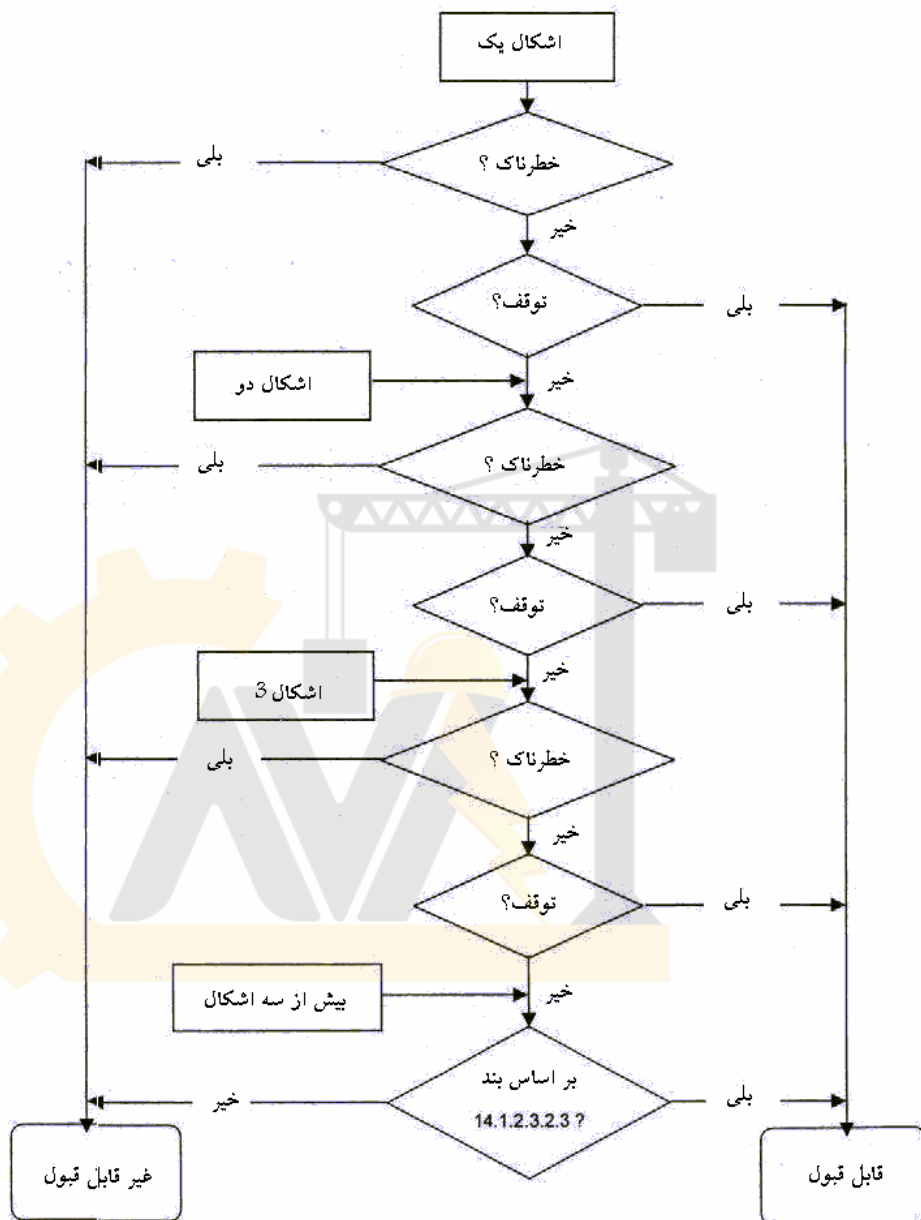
اشکال یک

خطرناک ؟

بلی

خیر

توقف؟

بلی

اشکال دو

خیر

خطرناک ؟

بلی

خیر

توقف؟

بلی

اشکال 3

خیر

خطرناک ؟

بلی

خیر

توقف؟

بلی

بیش از سه اشکال

خیر

بر اساس بند 14.1.2.3.2.3 ?

خیر

بلی

غیر قابل قبول

قابل قبول